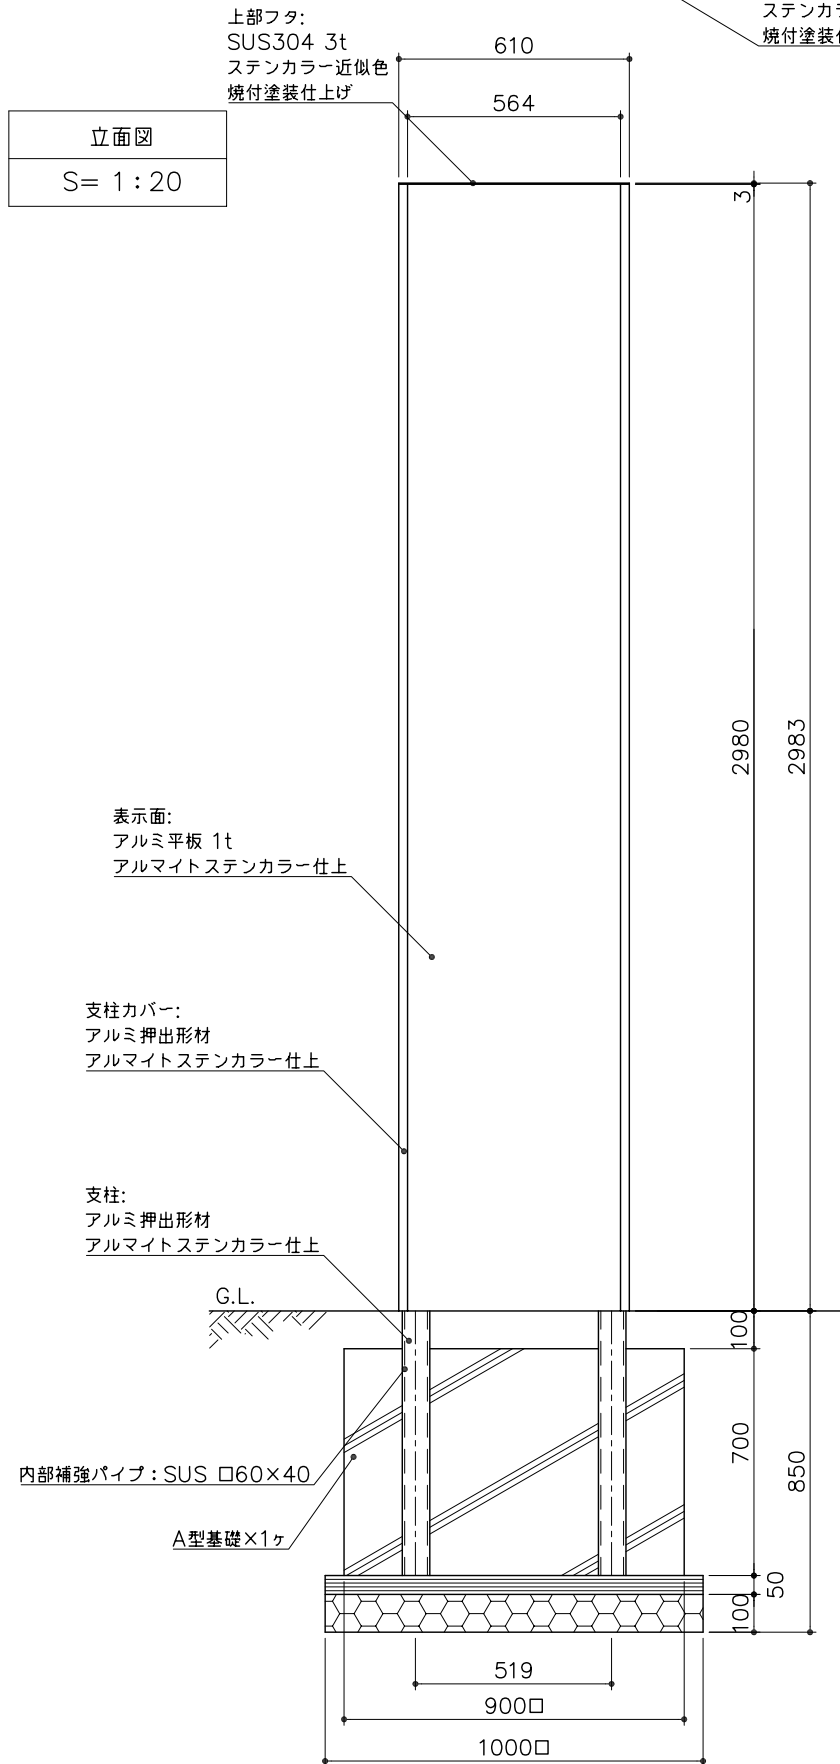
ステンカラ
焼付塗装

上部フタ:
SUS304 3t
ステンカラー近似色
焼付塗装仕上げ

610
564

| 立面図 |
|---|
| S= 1:20 |

3
2980
2983

表示面:
アルミ平板 1t
アルマイトステンカラー仕上

支柱カバー:
アルミ押出形材
アルマイトステンカラー仕上

支柱:
アルミ押出形材
アルマイトステンカラー仕上

G.L.

100
700
850
50
100

内部補強パイプ:SUS □60×40

A型基礎×1ヶ

519
900□
1000□